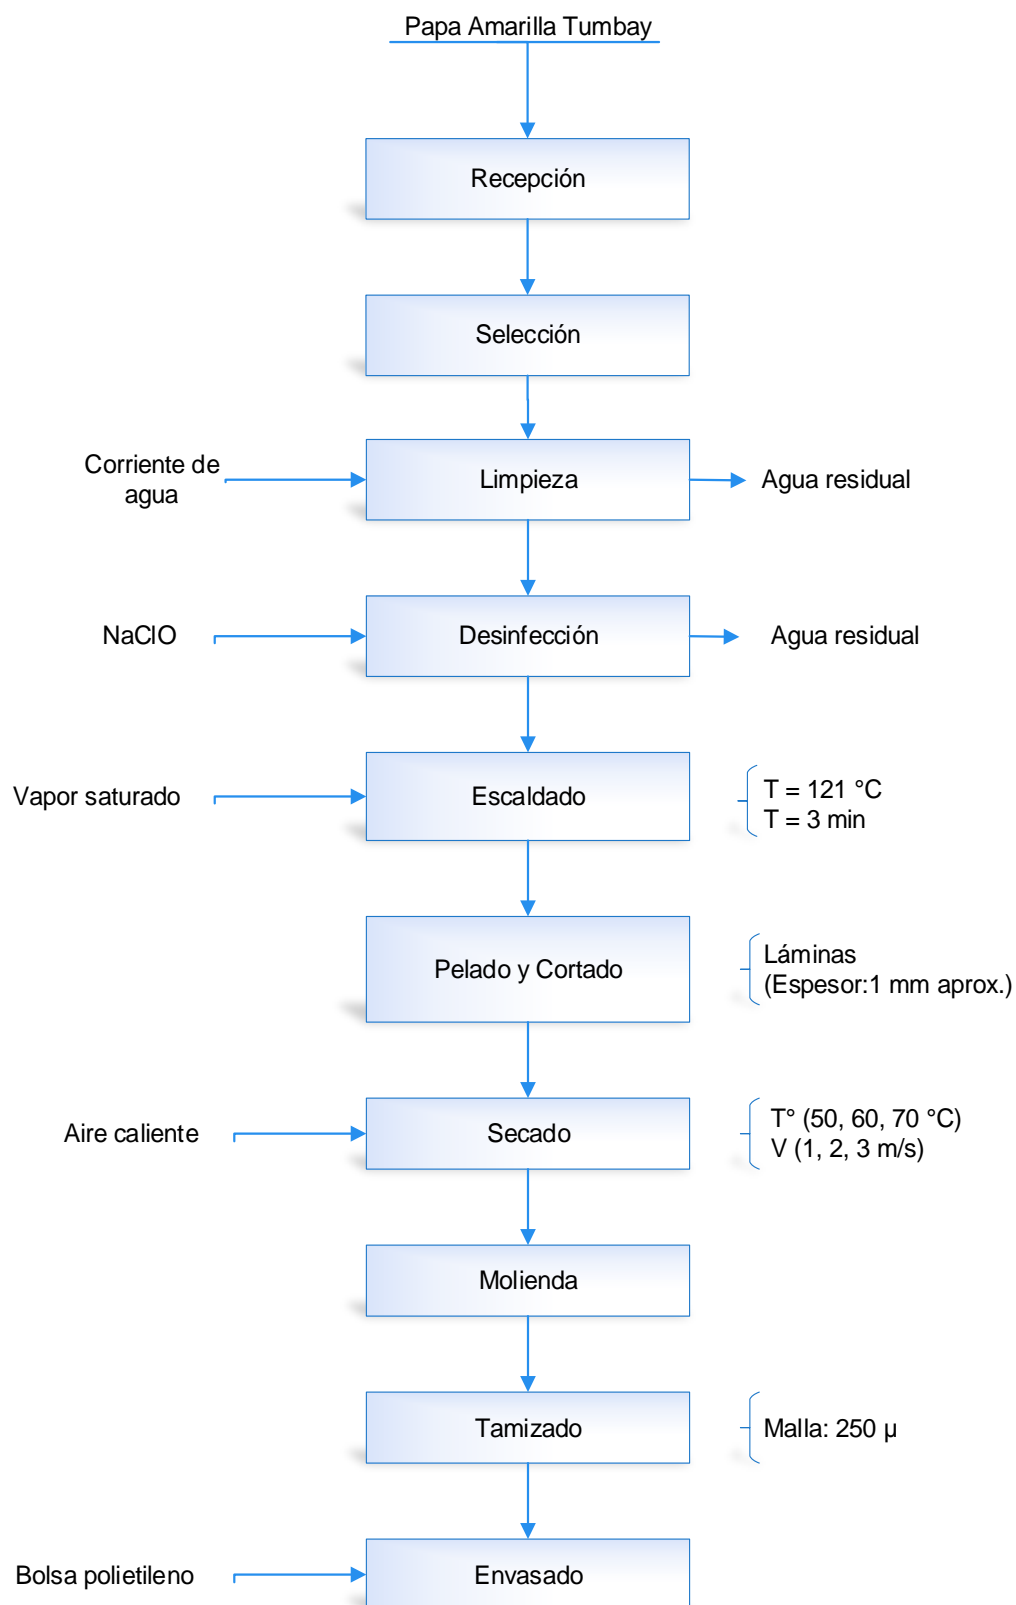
Papa Amarilla Tumbay

Recepción

Selección

Corriente de agua

Limpieza

Agua residual

NaClO

Desinfección

Agua residual

Vapor saturado

Escaldado

T = 121 °C
T = 3 min

Pelado y Cortado

Láminas
(Espesor:1 mm aprox.)

Aire caliente

Secado

T° (50, 60, 70 °C)
V (1, 2, 3 m/s)

Molienda

Tamizado

Malla: 250 μ

Bolsa polietileno

Envasado